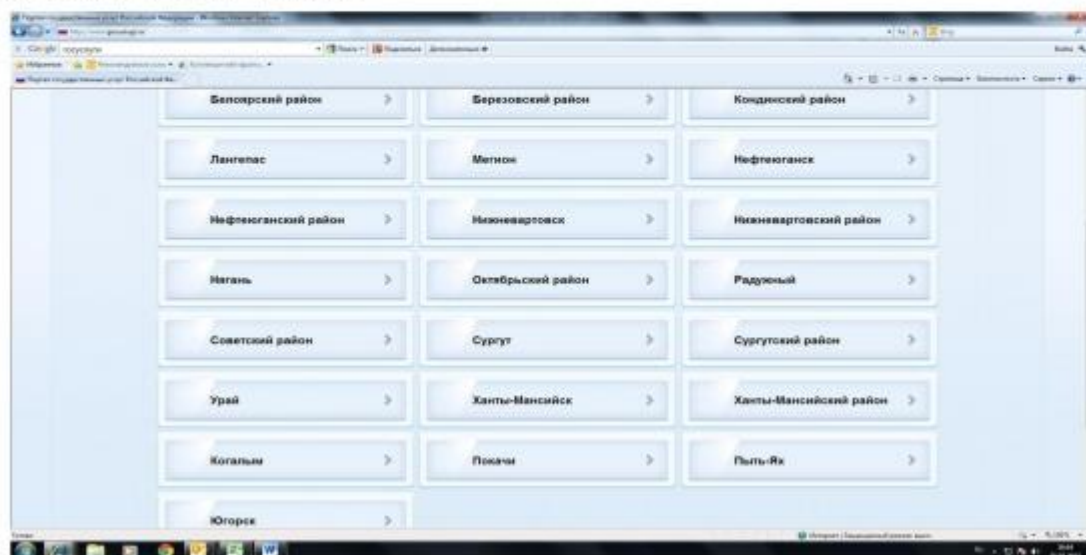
Белоярский район >
Березовский район >
Кондинский район >
Лангепас >
Мегион >
Нефтеюганск >
Нефтеюганский район >
Нижневартовск >
Нижневартовский район >
Нягань >
Октябрьский район >
Радужный >
Советский район >
Сургут >
Сургутский район >
Урай >
Ханты-Мансийск >
Ханты-Мансийский район >
Когалым >
Покачи >
Пыть-Ях >
Югорск >

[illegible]